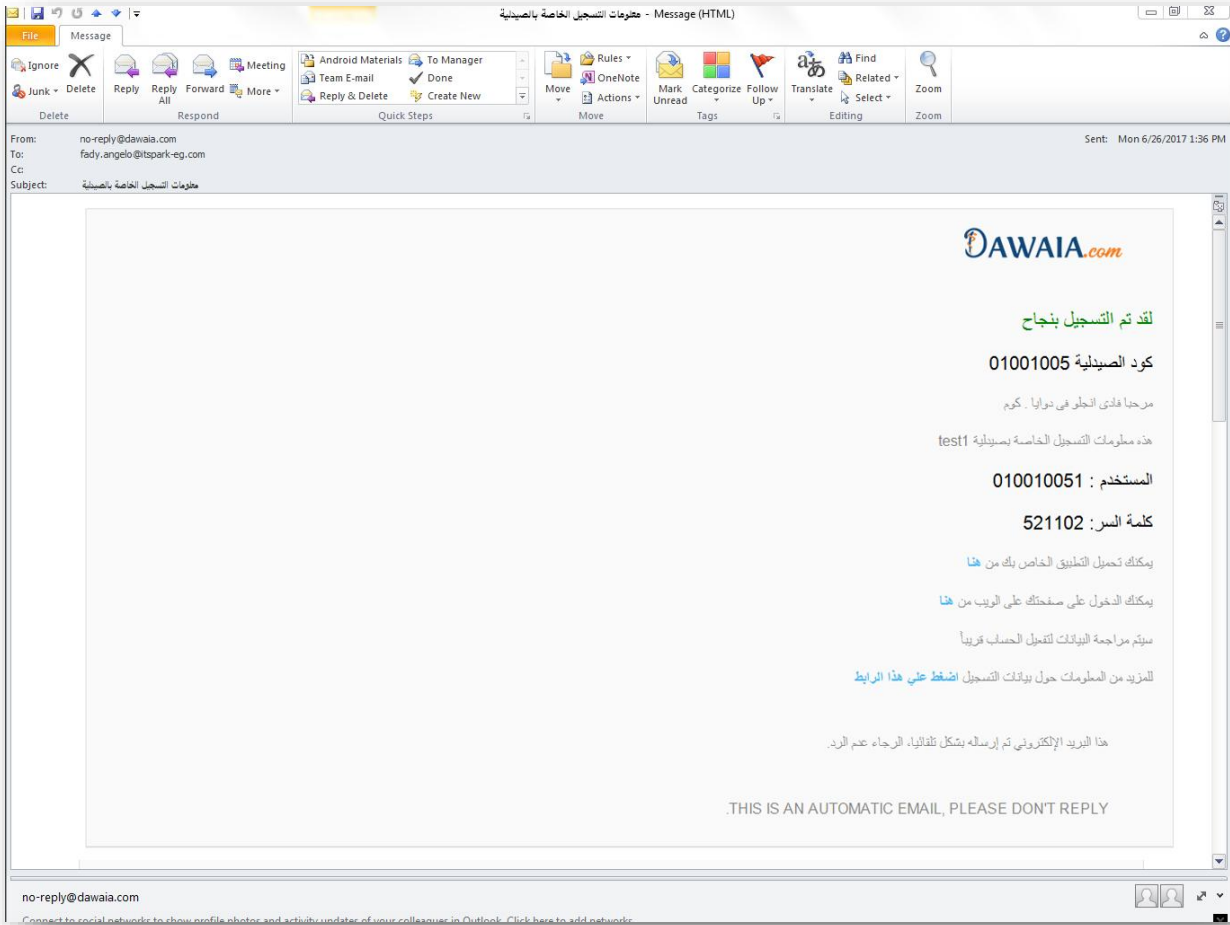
معلومات التسجيل الخاصة بالصيدلية - Message (HTML)

File Message

Ignore Junk Delete
Delete

Reply Reply All Forward Meeting More
Respond

Android Materials To Manager Team E-mail Done Reply & Delete Create New
Quick Steps

Move Rules OneNote Actions
Move

Mark Unread Categorize Follow Up
Tags

Translate Find Related Select
Editing

Zoom
Zoom

From: no-reply@dawaia.com
To: fady.angelo@itspark-eg.com
Cc:
Subject: معلومات التسجيل الخاصة بالصيدلية

Sent: Mon 6/26/2017 1:36 PM

DAWAIA.com

لقد تم التسجيل بنجاح

كود الصيدلية 01001005

مرحبا فادى انجلو فى دوايا . كوم

هذه معلومات التسجيل الخاصة بصيدلية test1

المستخدم : 010010051

كلمة السر: 521102

يمكنك تحميل التطبيق الخاص بك من هنا

يمكنك الدخول على صفحتك على الويب من هنا

سيتم مراجعة البيانات لتفعيل الحساب قريباً

للمزيد من المعلومات حول بيانات التسجيل اضغط علي هذا الرابط

هذا البريد الإلكتروني تم إرساله بشكل تلقائيا، الرجاء عدم الرد.

.THIS IS AN AUTOMATIC EMAIL, PLEASE DON'T REPLY

no-reply@dawaia.com

Connect to social networks to show profile photos and activity updates of your colleagues in Outlook. Click here to add networks.